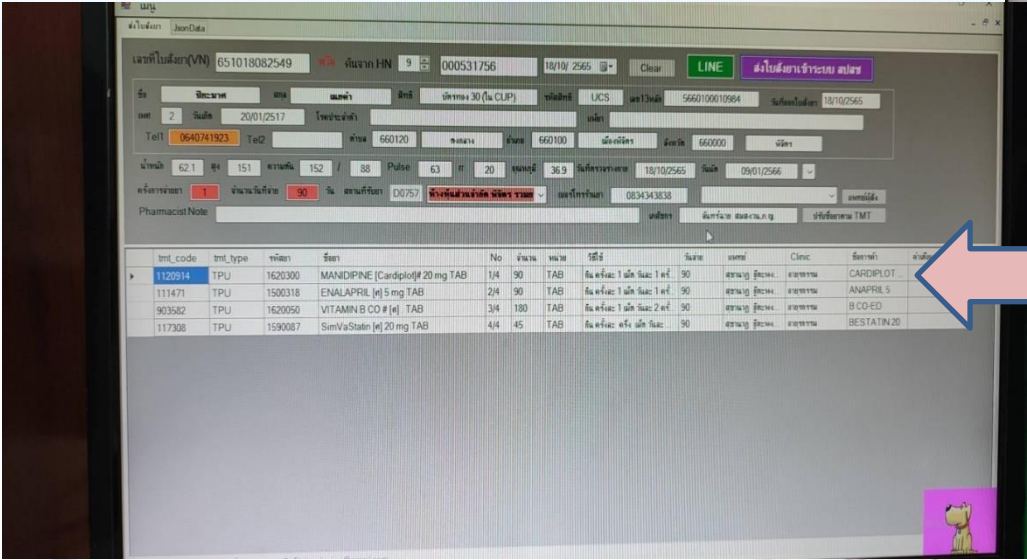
เมนู

ส่งใบสั่งยา JsonData

เลขที่ใบสั่งยา(VN) 651018082549 ค้นจาก HN 9 000531756 18/10/2565 Clear LINE ส่งใบสั่งยาเข้าระบบ สปสช

ชื่อ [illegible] สกุล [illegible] สิทธิ์ บัตรทอง 30 (ใน CUP) รหัสสิทธิ์ UCS เลข13หลัก 5660100010984 วันที่ออกใบสั่งยา 18/10/2565

เพศ 2 วันเกิด 20/01/2517 โรคประจำตัว แพ้ยา

Tel1 0640741923 Tel2 ตำบล 660120 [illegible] อำเภอ 660100 เมืองพิจิตร จังหวัด 660000 พิจิตร

น้ำหนัก 62.1 สูง 151 ความดัน 152 / 88 Pulse 63 rr 20 อุณหภูมิ 36.9 วันที่ตรวจรักษา 18/10/2565 วันนัด 09/01/2566

ครั้งการจ่ายยา 1 จำนวนวันที่จ่าย 90 วัน สถานที่รับยา D0757 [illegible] เบอร์โทรร้านยา 0834343838 แพทย์ผู้สั่ง

Pharmacist Note หมายเหตุ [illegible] ปรับข้อมูลตาม TMT

| | tmt_code | tmt_type | รหัสยา | ชื่อยา | No | จำนวน | หน่วย | วิธีใช้ | วันจ่าย | แพทย์ | Clinic | ชื่อการค้า | คำเตือน |
|---|---|---|---|---|---|---|---|---|---|---|---|---|---|
| ▸ | 1120914 | TPU | 1620300 | MANIDIPINE [Cardiplot]# 20 mg TAB | 1/4 | 90 | TAB | กิน ครั้งละ 1 เม็ด วันละ 1 ครั้ง... | 90 | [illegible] | อายุรกรรม | CARDIPLOT... | |
| | 111471 | TPU | 1500318 | ENALAPRIL [#] 5 mg TAB | 2/4 | 90 | TAB | กิน ครั้งละ 1 เม็ด วันละ 1 ครั้ง... | 90 | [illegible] | อายุรกรรม | ANAPRIL 5 | |
| | 903582 | TPU | 1620050 | VITAMIN B CO # [#] TAB | 3/4 | 180 | TAB | กิน ครั้งละ 1 เม็ด วันละ 2 ครั้ง... | 90 | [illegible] | อายุรกรรม | B CO-ED | |
| | 117308 | TPU | 1590087 | SimVaStatin [#] 20 mg TAB | 4/4 | 45 | TAB | กิน ครั้งละ ครึ่ง เม็ด วันละ... | 90 | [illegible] | อายุรกรรม | BESTATIN 20 | |